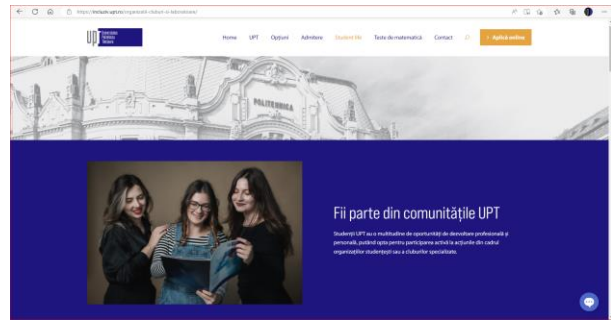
https://inclusiv.upt.ro/organizatii-studenti-si-laboratoare/

UPT Universitatea Politehnica Timișoara

Home UPT Opțiuni Admitere Student life Teste de matematică Contact

Aplică online

POLITEHNICA

Fii parte din comunitățile UPT

Studenții UPT au o multitudine de oportunități de dezvoltare profesională și personală, putând opta pentru participarea activă la acțiunile din cadrul organizațiilor studențești sau a cluburilor specializate.